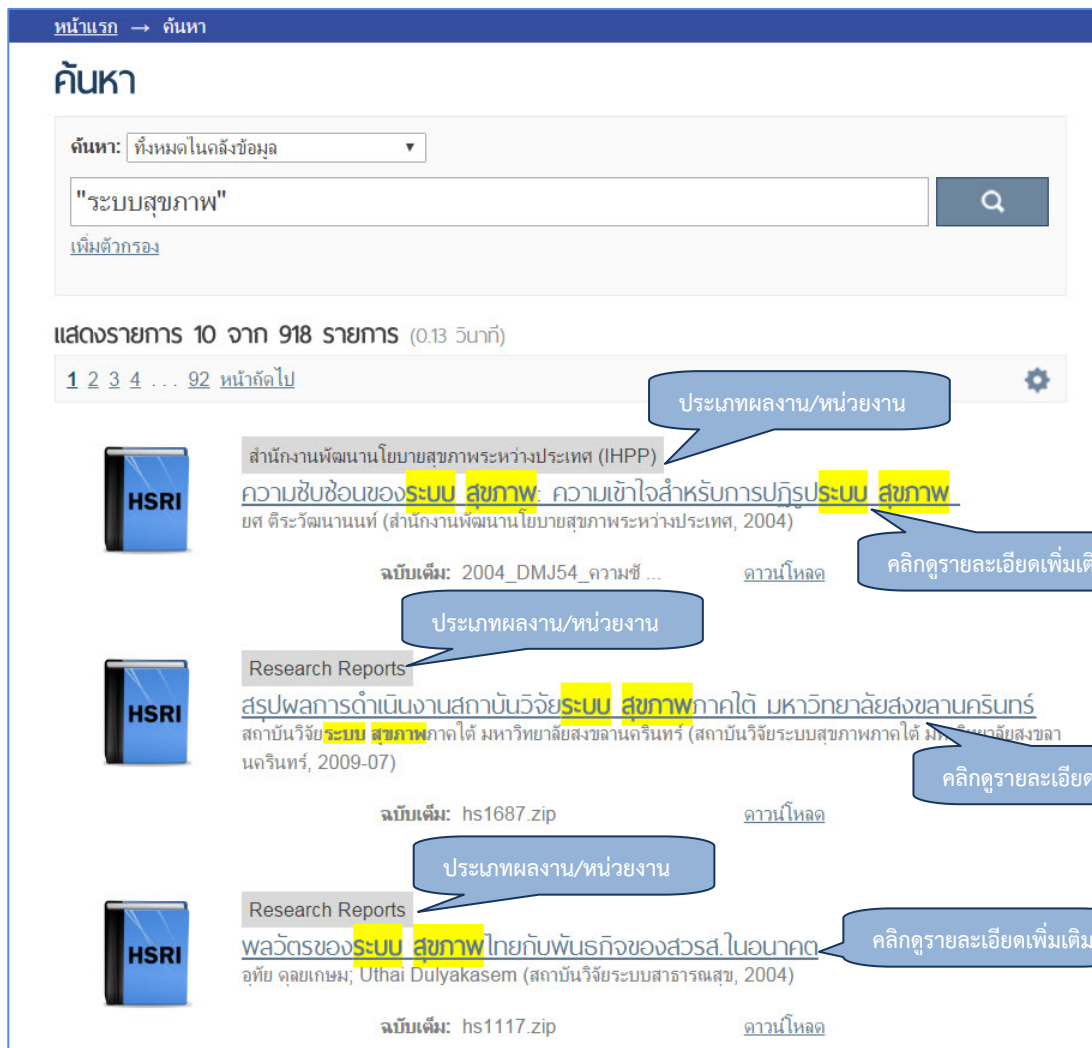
หน้าแรก → ค้นหา

ค้นหา

ค้นหา: ทั้งหมดในคลังข้อมูล

"ระบบสุขภาพ"

เพิ่มตัวกรอง

แสดงรายการ 10 จาก 918 รายการ (0.13 วินาที)

1 2 3 4 . . . 92 หน้าถัดไป

ประเภทผลงาน/หน่วยงาน

HSRI

สำนักงานพัฒนานโยบายสุขภาพระหว่างประเทศ (IHPP)

ความซับซ้อนของระบบ สุขภาพ: ความเข้าใจสำหรับการปฏิรูประบบ สุขภาพ

ยศ ตีระวัฒนานนท์ (สำนักงานพัฒนานโยบายสุขภาพระหว่างประเทศ, 2004)

คลิกดูรายละเอียดเพิ่มเติ

ฉบับเต็ม: 2004_DMJ54_ความซั ...

ดาวน์โหลด

ประเภทผลงาน/หน่วยงาน

HSRI

Research Reports

สรุปผลการดำเนินงานสถาบันวิจัยระบบ สุขภาพภาคใต้ มหาวิทยาลัยสงขลานครินทร์

สถาบันวิจัยระบบ สุขภาพภาคใต้ มหาวิทยาลัยสงขลานครินทร์ (สถาบันวิจัยระบบสุขภาพภาคใต้ ม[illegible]ยาลัยสงขลานครินทร์, 2009-07)

คลิกดูรายละเอียด

ฉบับเต็ม: hs1687.zip

ดาวน์โหลด

ประเภทผลงาน/หน่วยงาน

HSRI

Research Reports

พลวัตรของระบบ สุขภาพไทยกับพันธกิจของสวรส.ในอนาคต

คลิกดูรายละเอียดเพิ่มเติม

อุทัย ดุลยเกษม; Uthai Dulyakasem (สถาบันวิจัยระบบสาธารณสุข, 2004)

ฉบับเต็ม: hs1117.zip

ดาวน์โหลด